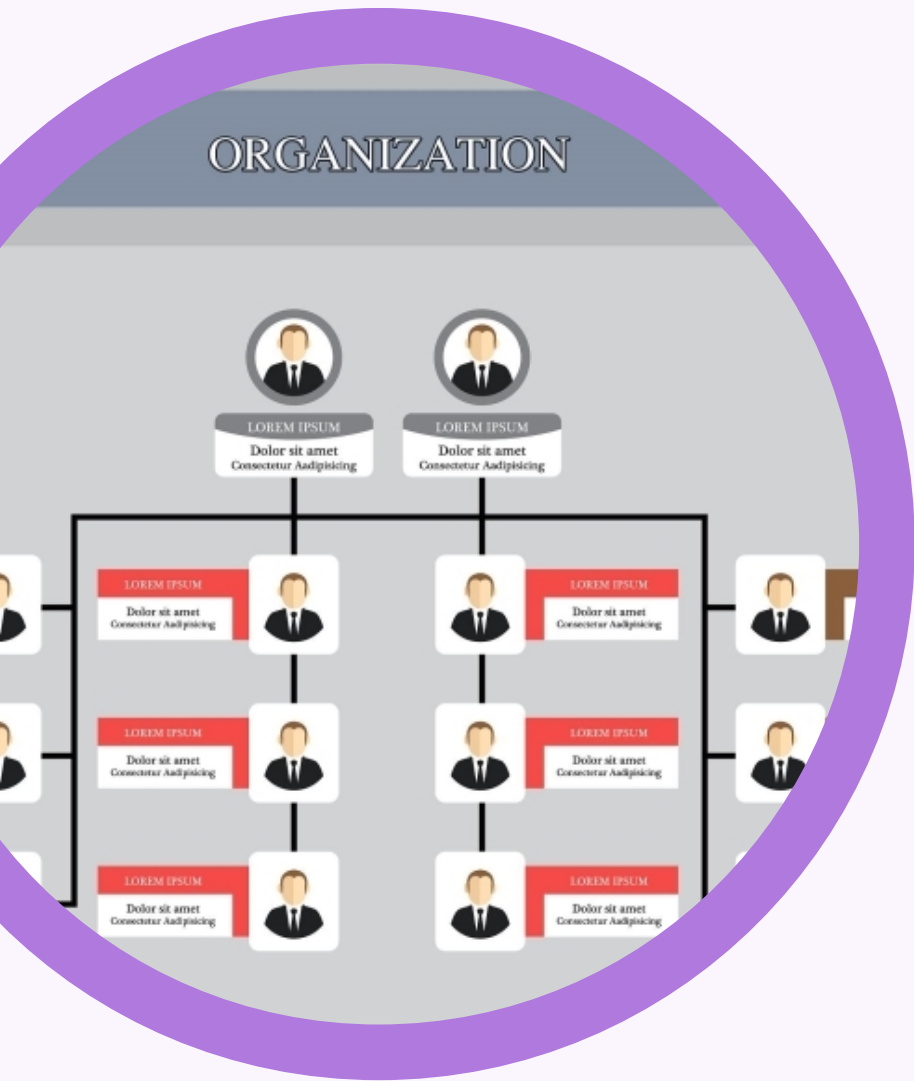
ORGANIZATION

LOREM IPSUM
Dolor sit amet
Consectetur Aadipisicing

LOREM IPSUM
Dolor sit amet
Consectetur Aadipisicing

LOREM IPSUM
Dolor sit amet
Consectetur Aadipisicing

LOREM IPSUM
Dolor sit amet
Consectetur Aadipisicing

LOREM IPSUM
Dolor sit amet
Consectetur Aadipisicing

LOREM IPSUM
Dolor sit amet
Consectetur Aadipisicing

LOREM IPSUM
Dolor sit amet
Consectetur Aadipisicing

LOREM IPSUM
Dolor sit amet
Consectetur Aadipisicing